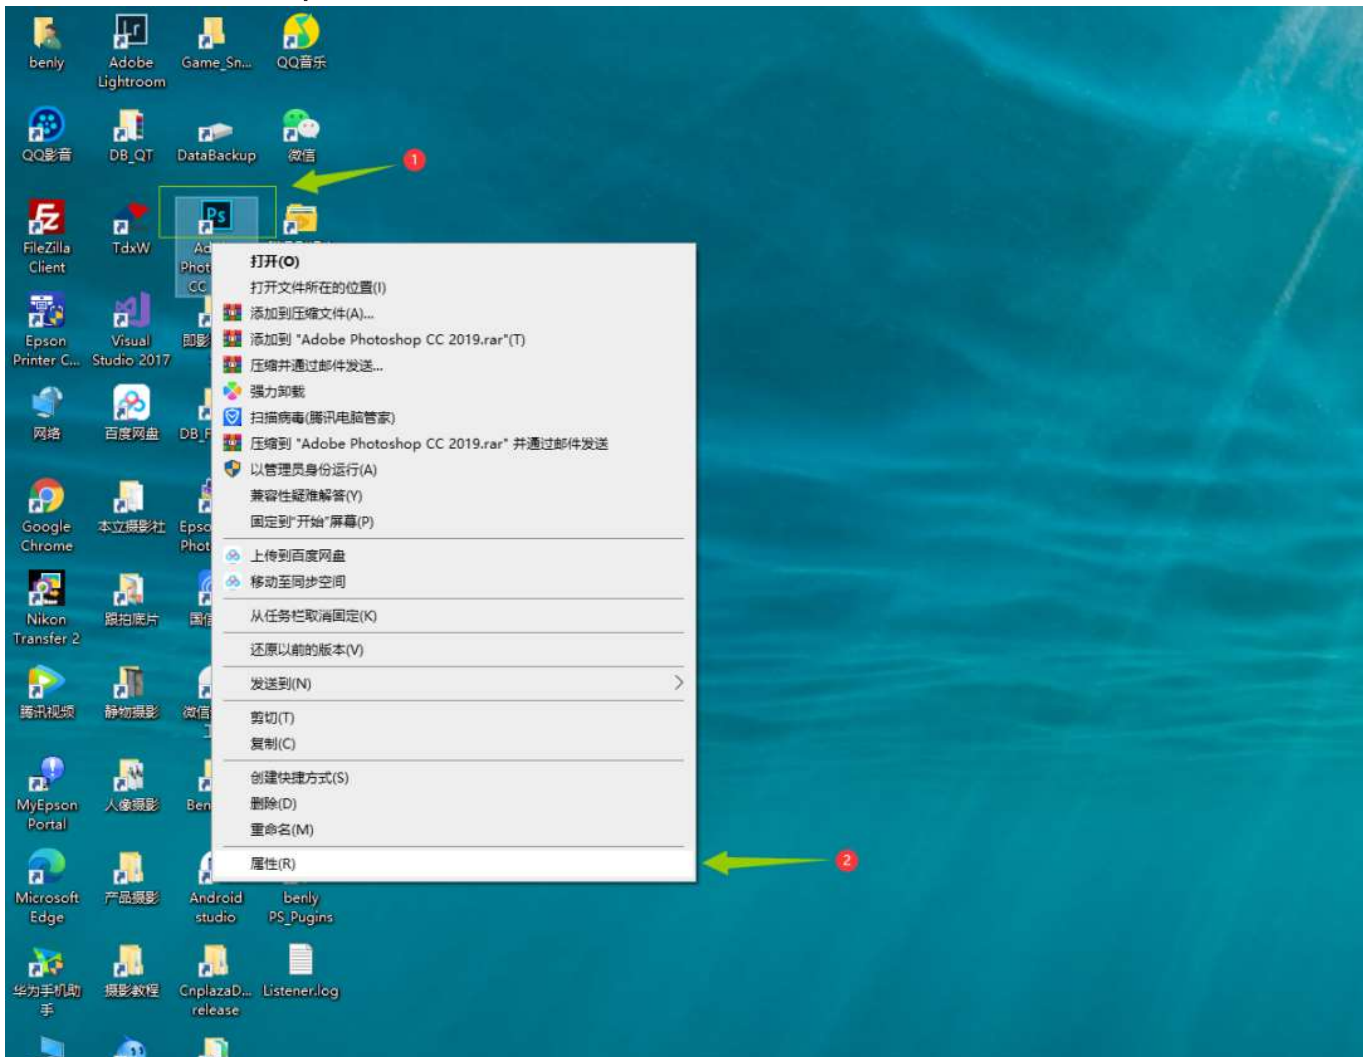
benly
Adobe Lightroom
Game_Sn...
QQ音乐
QQ影音
DB_QT
DataBackup
微信
1
FileZilla Client
TdxW
Ad Phot CC
Epson Printer C...
Visual Studio 2017
即影
网络
百度网盘
DB_F
Google Chrome
本立摄影社
Epso Phot
Nikon Transfer 2
跟拍底片
国信
腾讯视频
静物摄影
微信
MyEpson Portal
人像摄影
Ben
Microsoft Edge
产品摄影
Android studio
benly PS_Pugins
华为手机助手
摄影教程
CnplazaD... release
Listener.log

打开(O)
打开文件所在的位置(I)
添加到压缩文件(A)...
添加到 "Adobe Photoshop CC 2019.rar"(T)
压缩并通过邮件发送...
强力卸载
扫描病毒(腾讯电脑管家)
压缩到 "Adobe Photoshop CC 2019.rar" 并通过邮件发送
以管理员身份运行(A)
兼容性疑难解答(Y)
固定到"开始"屏幕(P)
上传到百度网盘
移动至同步空间
从任务栏取消固定(K)
还原以前的版本(V)
发送到(N)
剪切(T)
复制(C)
创建快捷方式(S)
删除(D)
重命名(M)
属性(R)
2